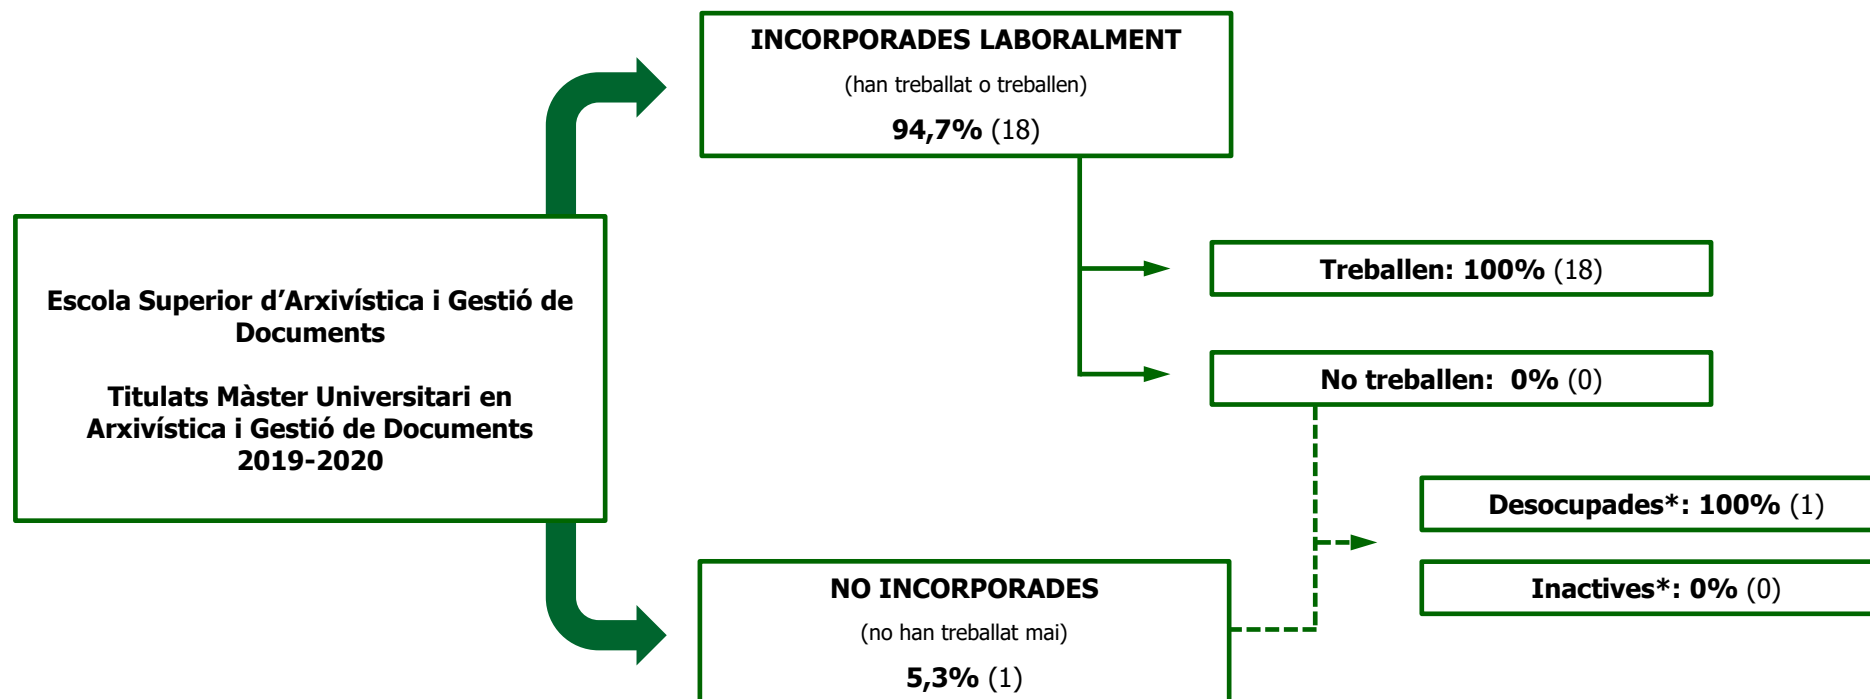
Escola Superior d’Arxivística i Gestió de Documents

Titulats Màster Universitari en Arxivística i Gestió de Documents 2019-2020

INCORPORADES LABORALMENT

(han treballat o treballen)

94,7% (18)

Treballen: 100% (18)

No treballen: 0% (0)

Desocupades*: 100% (1)

Inactives*: 0% (0)

NO INCORPORADES

(no han treballat mai)

5,3% (1)